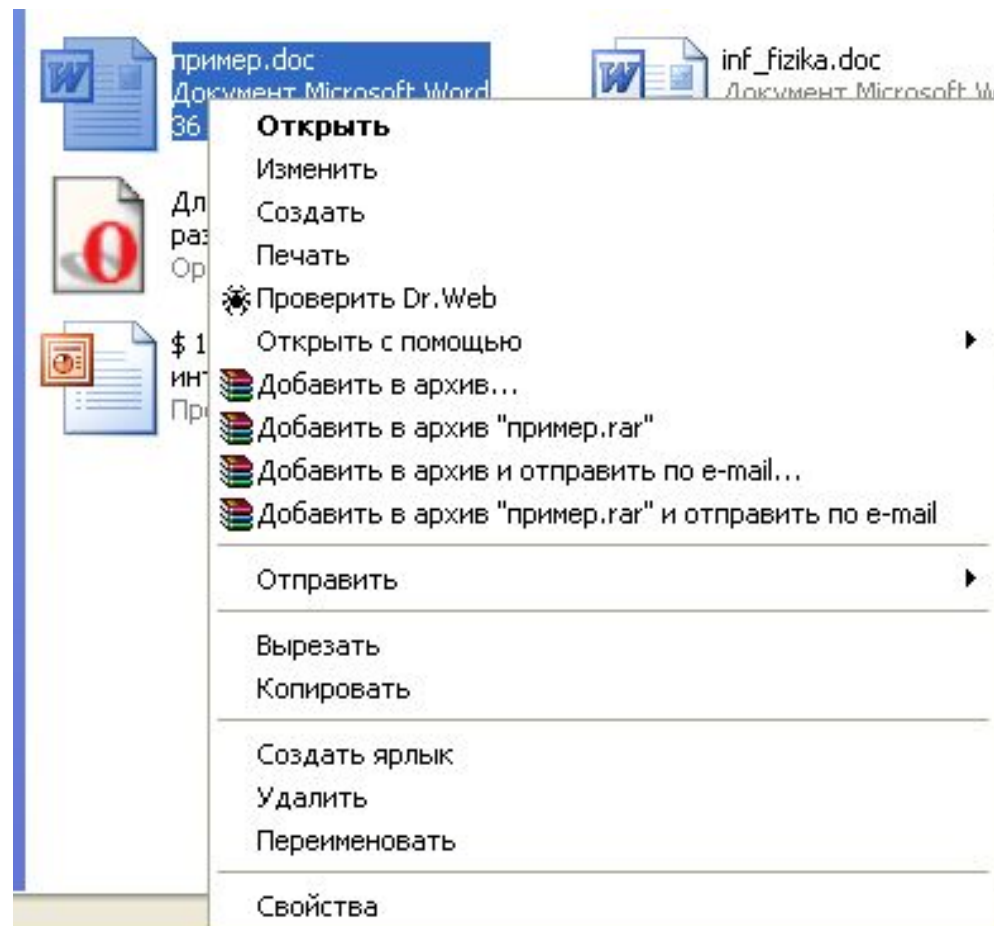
пример.doc
Документ Microsoft Word
36

inf_fizika.doc
Документ Microsoft W

Дл
раз
Op

$ 1
инт
Пре

Открыть
Изменить
Создать
Печать
Проверить Dr.Web
Открыть с помощью
Добавить в архив...
Добавить в архив "пример.rar"
Добавить в архив и отправить по e-mail...
Добавить в архив "пример.rar" и отправить по e-mail

Отправить

Вырезать
Копировать

Создать ярлык
Удалить
Переименовать

Свойства